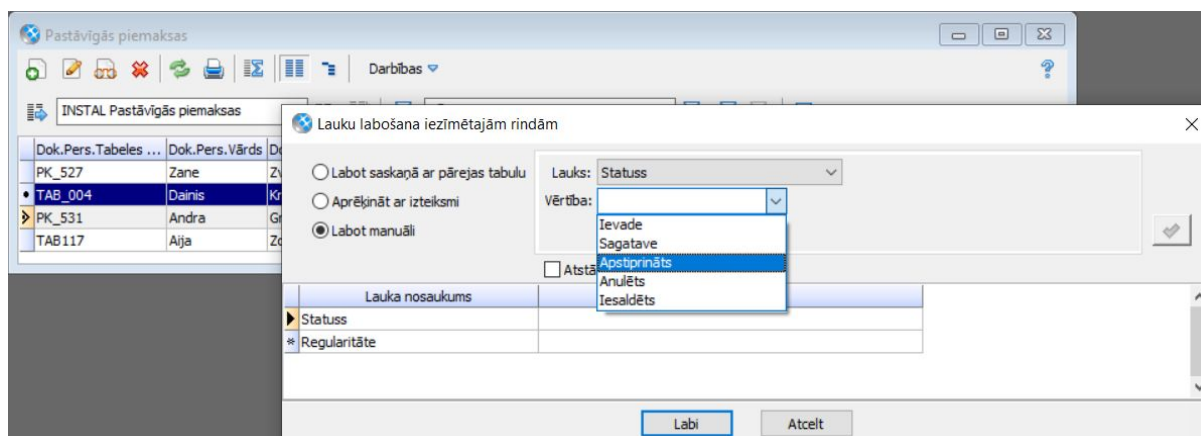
Pastāvīgās piemaksas

Darbības

INSTAL Pastāvīgās piemaksas

| Dok.Pers.Tabeles ... | Dok.Pers.Vārds | Do |
|---|---|---|
| PK_527 | Zane | Zv |
| TAB_004 | Dainis | Kr |
| PK_531 | Andra | Gr |
| TAB117 | Aija | Zo |

Lauku labošana iezīmētajām rindām

Labot saskaņā ar pārejas tabulu
Aprēķināt ar izteiksmi
Labot manuāli

Lauks: Statuss
Vērtība:

Ievade
Sagatave
Apstiprināts
Anulēts
Iesaldēts

Atstā

| Lauka nosaukums | |
|---|---|
| Statuss | |
| Regularitāte | |

Labi
Atcelt